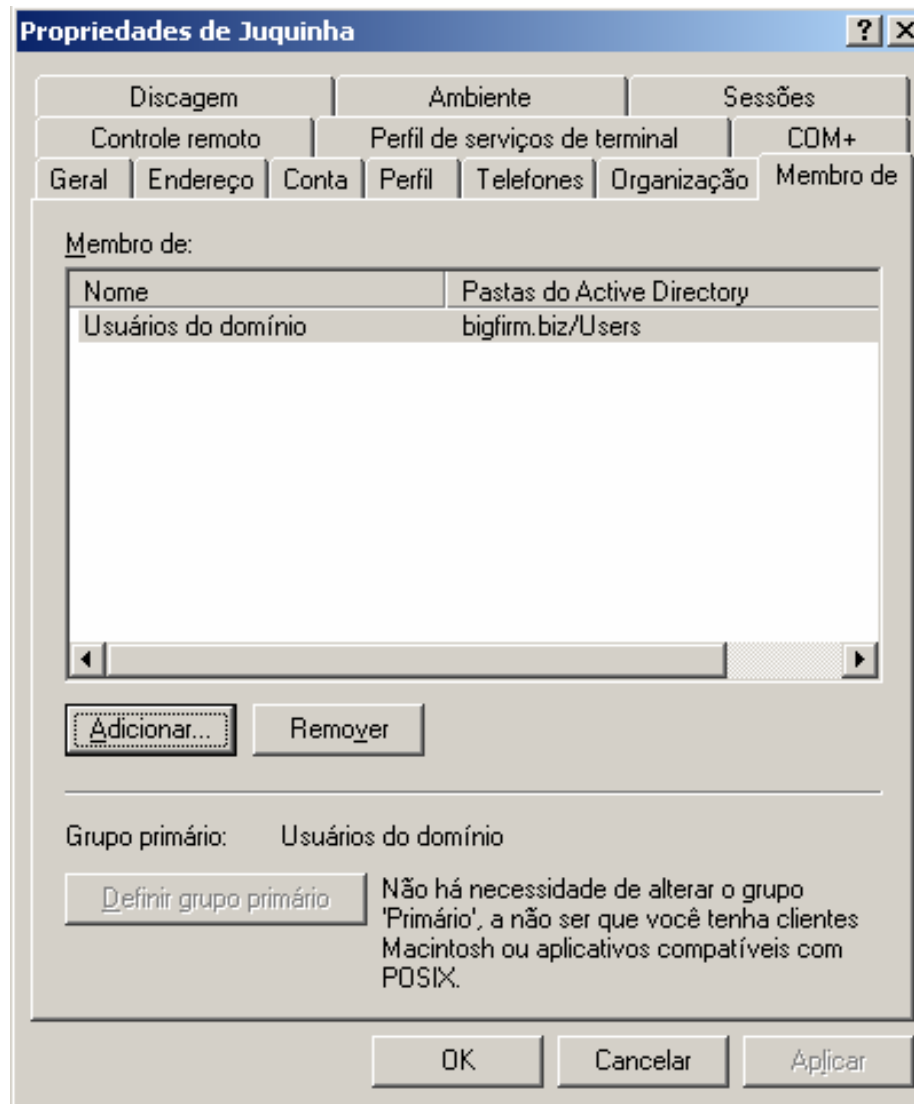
Propriedades de Juquinha ? X

Discagem | Ambiente | Sessões
Controle remoto | Perfil de serviços de terminal | COM+
Geral | Endereço | Conta | Perfil | Telefones | Organização | Membro de

Membro de:

| Nome | Pastas do Active Directory |
|---|---|
| Usuários do domínio | bigfirm.biz/Users |

Adicionar... Remover

Grupo primário: Usuários do domínio

Definir grupo primário

Não há necessidade de alterar o grupo 'Primário', a não ser que você tenha clientes Macintosh ou aplicativos compatíveis com POSIX.

OK Cancelar Aplicar